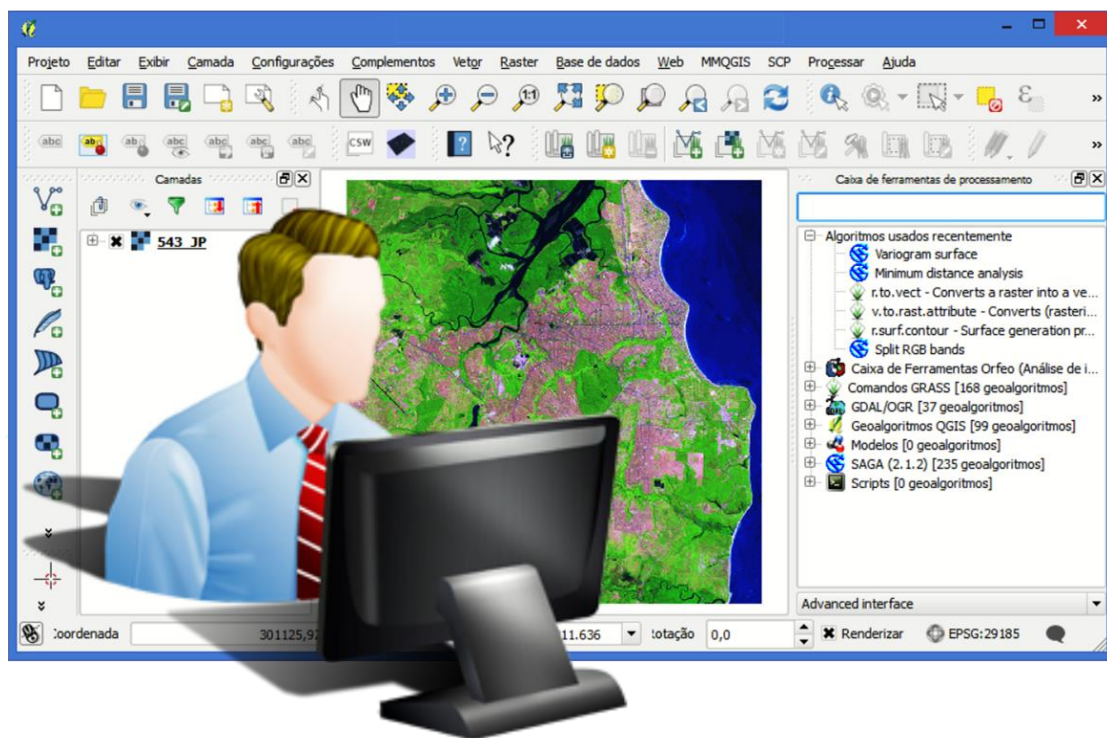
Projeto Editar Exibir Camada Configurações Complementos Vetor Raster Base de dados Web MMQGIS SCP Processar Ajuda

abc CSW

Camadas

543_JP

Caixa de ferramentas de processamento

Algoritmos usados recentemente
Variogram surface
Minimum distance analysis
r.to.vect - Converts a raster into a ve...
v.to.rast.attribute - Converts (rasteri...
r.surf.contour - Surface generation pr...
Split RGB bands
Caixa de Ferramentas Orfeo (Análise de i...
Comandos GRASS [168 geoalgoritmos]
GDAL/OGR [37 geoalgoritmos]
Geoalgoritmos QGIS [99 geoalgoritmos]
Modelos [0 geoalgoritmos]
SAGA (2.1.2) [235 geoalgoritmos]
Scripts [0 geoalgoritmos]

Advanced interface

Coordenada 301125,9 11.636 Rotação 0,0 Renderizar EPSG:29185